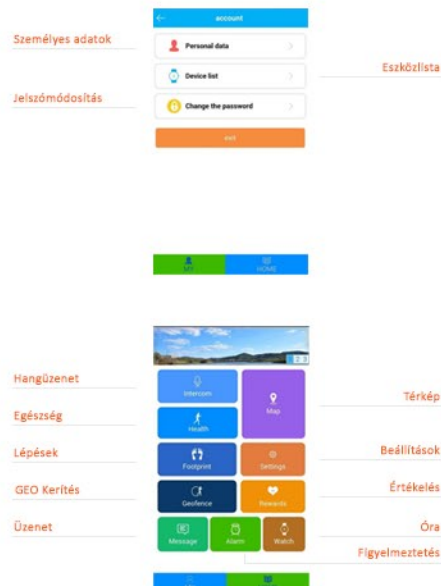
Személyes adatok

account

Personal data

Device list

Change the password

exit

Eszközlista

Jelszómódosítás

MY

HOME

Hangüzenet

Egészség

Lépések

GEO Kerítés

Üzenet

Intercom

Map

Health

Footprint

Settings

Geofence

Rewards

Message

Alarm

Watch

Térkép

Beállítások

Értékelés

Óra

Figyelmeztetés